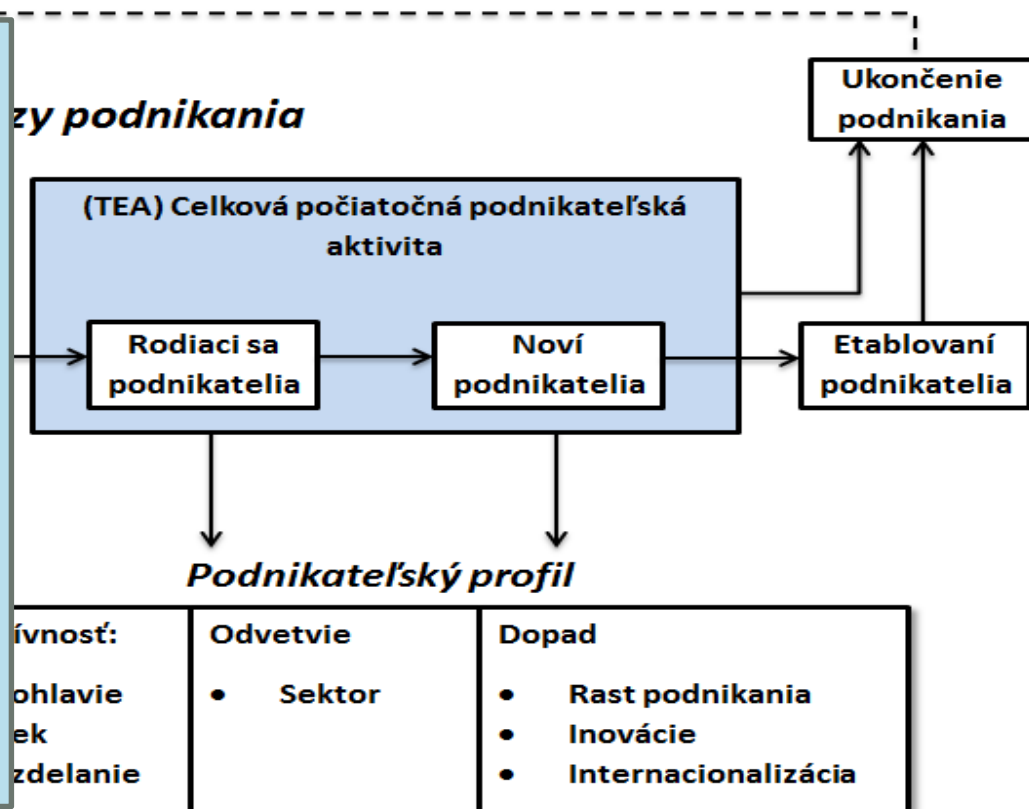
zy podnikania

Ukončenie podnikania

(TEA) Celková počiatočná podnikateľská aktivita

Rodiaci sa podnikatelia

Noví podnikatelia

Etablovaní podnikatelia

Podnikateľský profil

ívnosť:

ohlavie
ek
zdelanie

Odvetvie

- Sektor

Dopad

- Rast podnikania
- Inovácie
- Internacionalizácia